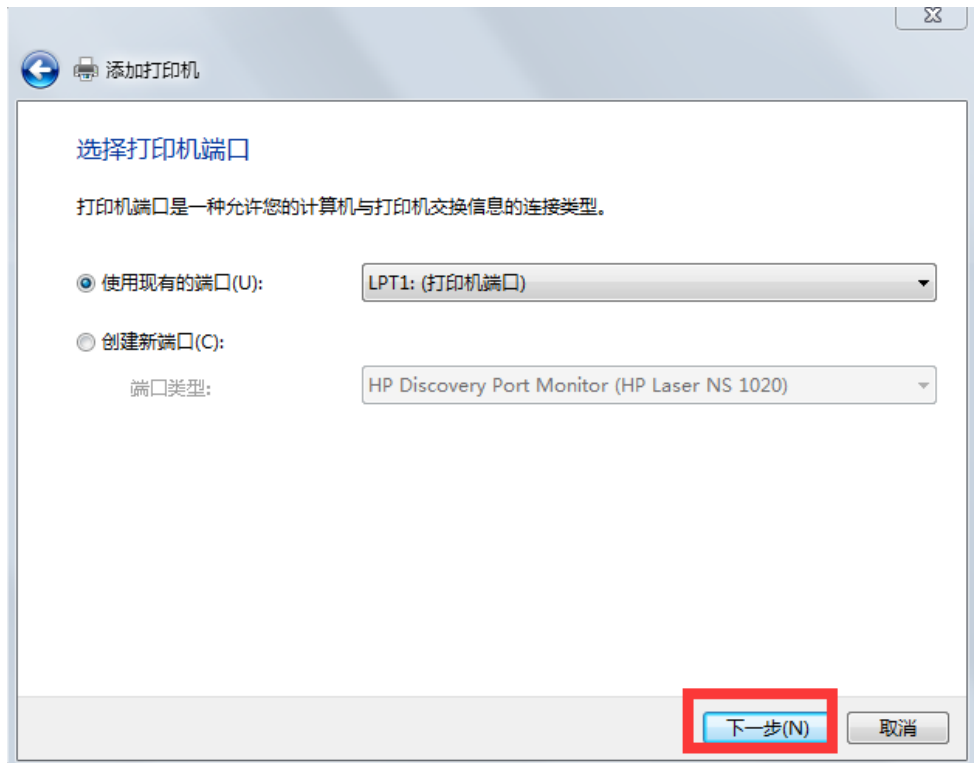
添加打印机

选择打印机端口

打印机端口是一种允许您的计算机与打印机交换信息的连接类型。

使用现有的端口(U):
LPT1: (打印机端口)

创建新端口(C):
端口类型:
HP Discovery Port Monitor (HP Laser NS 1020)

下一步(N)
取消